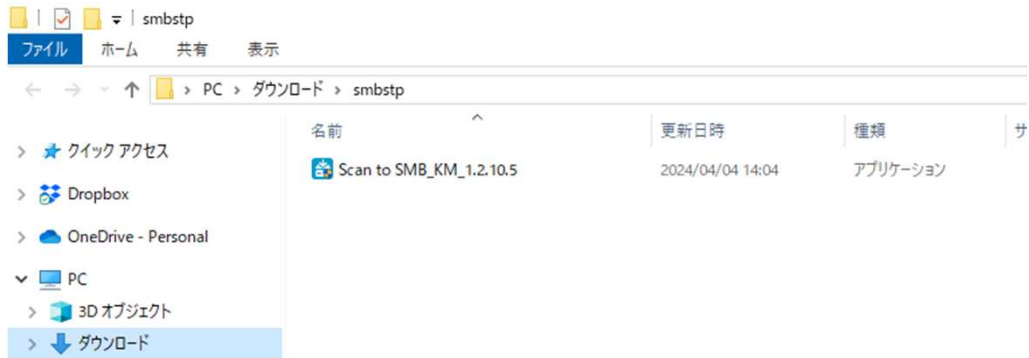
smbstp

ファイル ホーム 共有 表示

> PC > ダウンロード > smbstp

名前 更新日時 種類 サ

Scan to SMB_KM_1.2.10.5 2024/04/04 14:04 アプリケーション

クイック アクセス

Dropbox

OneDrive - Personal

PC

3D オブジェクト

ダウンロード